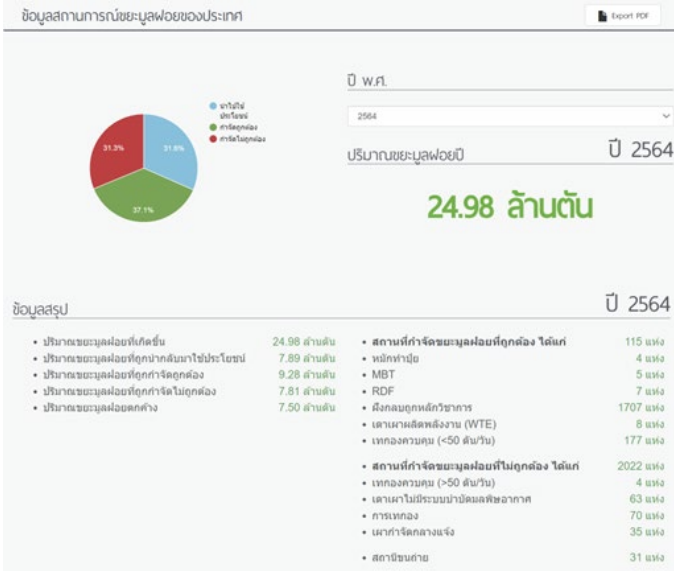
ข้อมูลสถานการณ์ขยะมูลฝอยของประเทศ

Export PDF

นำไปใช้ประโยชน์
กำจัดถูกต้อง
กำจัดไม่ถูกต้อง

31.3%
31.6%
37.1%

ปี พ.ศ.

2564

ปริมาณขยะมูลฝอยปี

ปี 2564

24.98 ล้านตัน

ข้อมูลสรุป

ปี 2564

• ปริมาณขยะมูลฝอยที่เกิดขึ้น 24.98 ล้านตัน
• ปริมาณขยะมูลฝอยที่ถูกนำกลับมาใช้ประโยชน์ 7.89 ล้านตัน
• ปริมาณขยะมูลฝอยที่ถูกกำจัดถูกต้อง 9.28 ล้านตัน
• ปริมาณขยะมูลฝอยที่ถูกกำจัดไม่ถูกต้อง 7.81 ล้านตัน
• ปริมาณขยะมูลฝอยตกค้าง 7.50 ล้านตัน

• สถานที่กำจัดขยะมูลฝอยที่ถูกต้อง ได้แก่ 115 แห่ง
• หมักทำปุ๋ย 4 แห่ง
• MBT 5 แห่ง
• RDF 7 แห่ง
• ฝังกลบถูกหลักวิชาการ 1707 แห่ง
• เตาเผาผลิตพลังงาน (WTE) 8 แห่ง
• เทกองควบคุม (<50 ตัน/วัน) 177 แห่ง

• สถานที่กำจัดขยะมูลฝอยที่ไม่ถูกต้อง ได้แก่ 2022 แห่ง
• เทกองควบคุม (>50 ตัน/วัน) 4 แห่ง
• เตาเผาไม่มีระบบบำบัดมลพิษอากาศ 63 แห่ง
• การเทกอง 70 แห่ง
• เผากำจัดกลางแจ้ง 35 แห่ง

• สถานีขนถ่าย 31 แห่ง